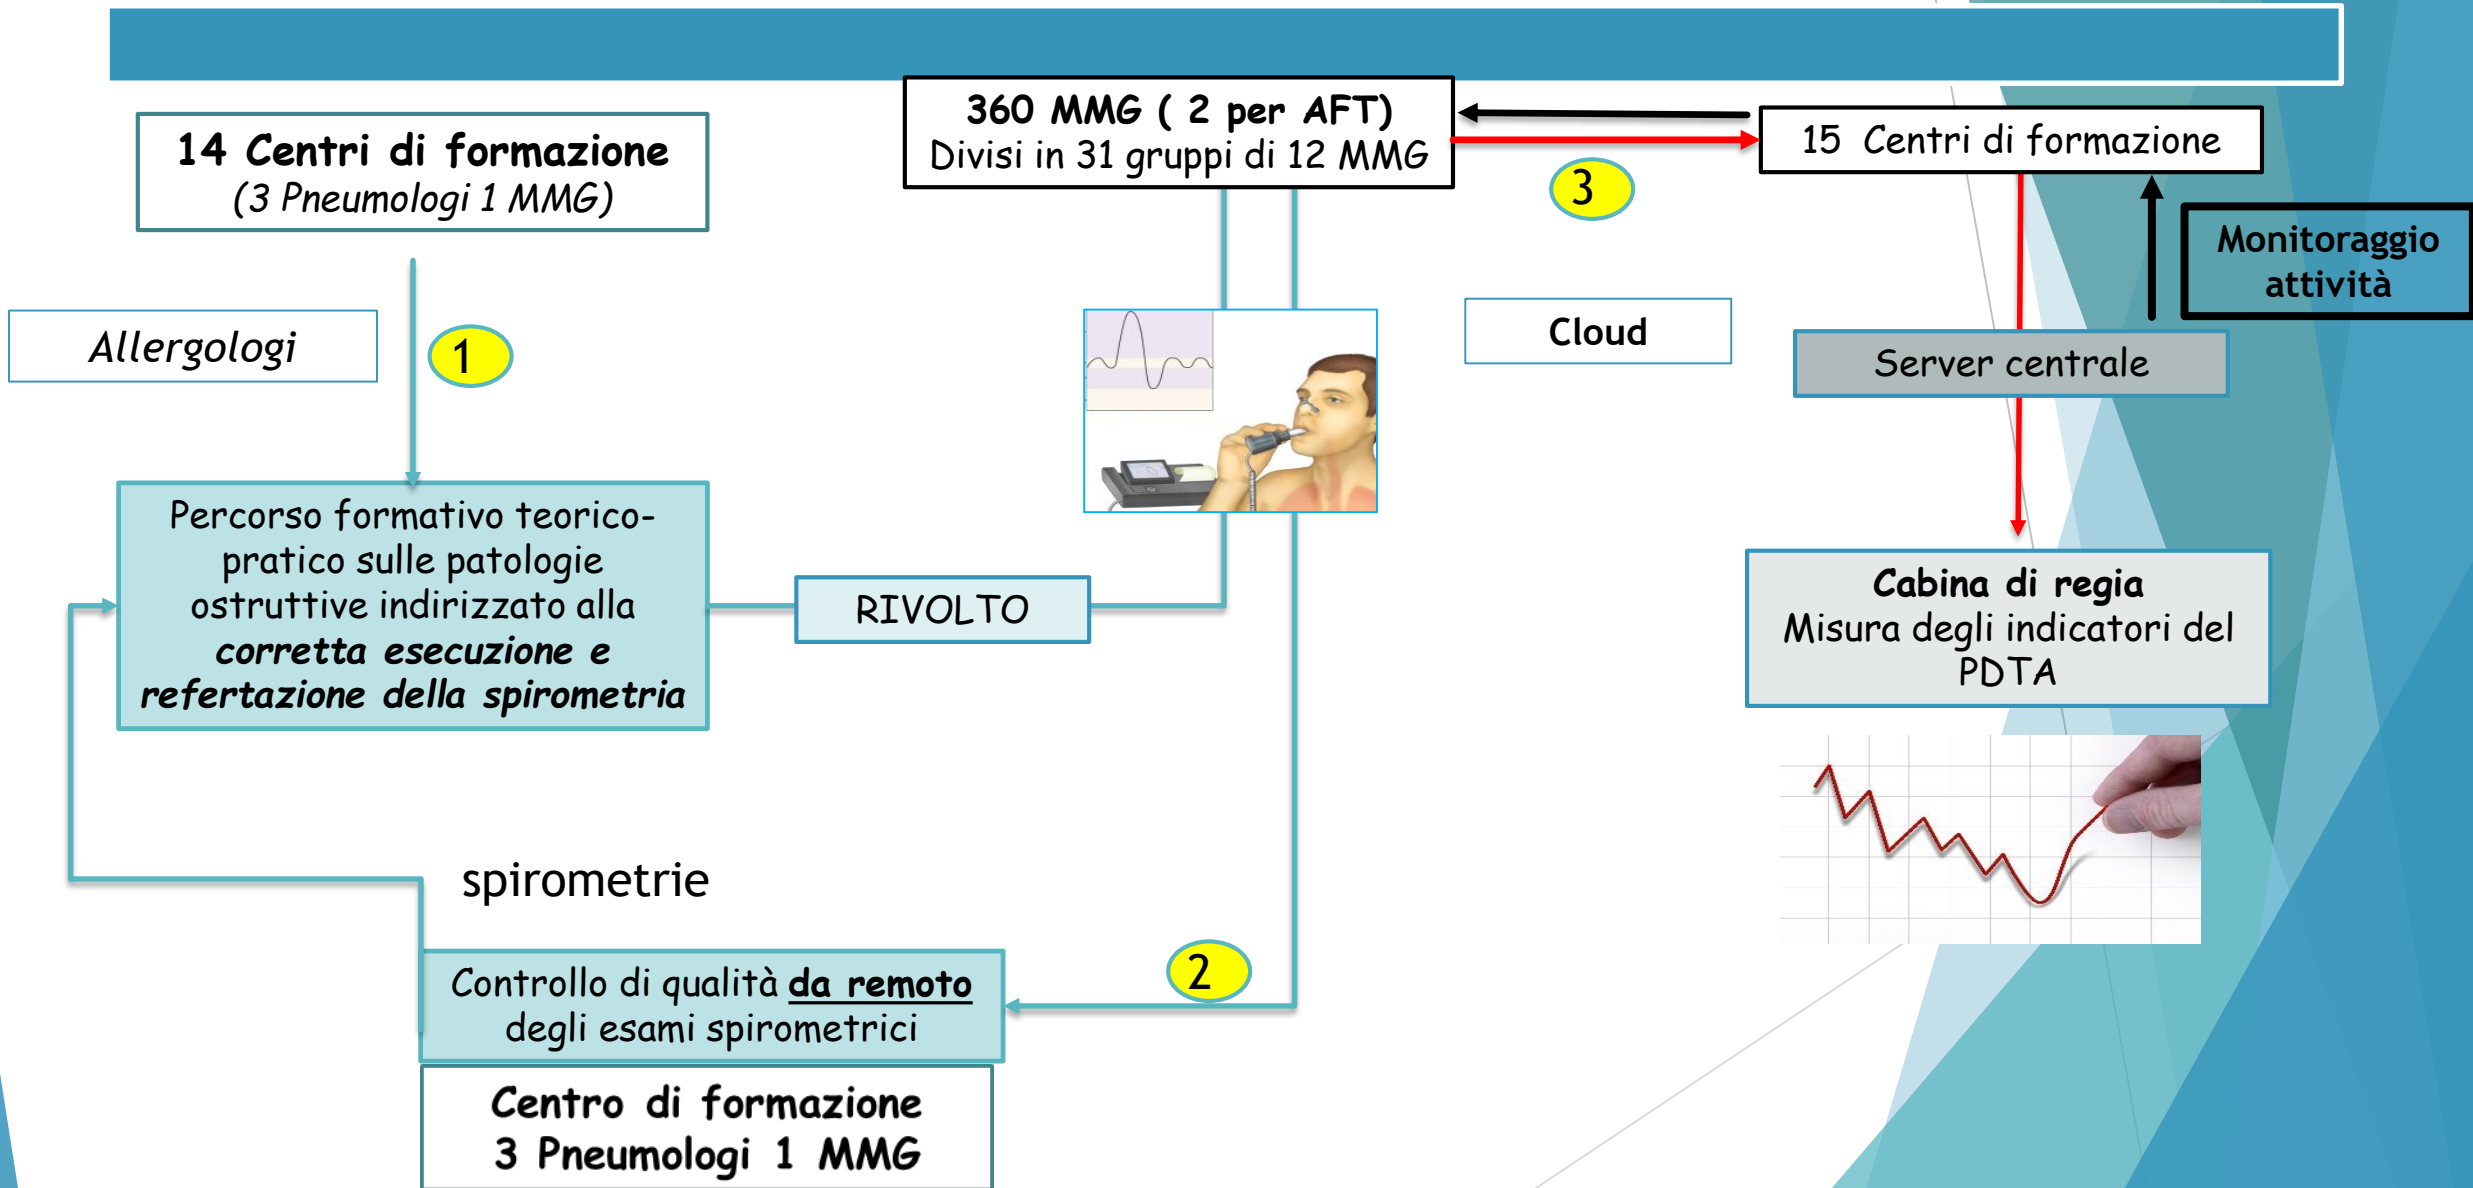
14 Centri di formazione
(3 Pneumologi 1 MMG)

360 MMG ( 2 per AFT)
Divisi in 31 gruppi di 12 MMG

15 Centri di formazione

3

Monitoraggio attività

Allergologi

1

Cloud

Server centrale

Percorso formativo teorico-pratico sulle patologie ostruttive indirizzato alla **corretta esecuzione e refertazione della spirometria**

RIVOLTO

Cabina di regia
Misura degli indicatori del PDTA

spirometrie

2

Controllo di qualità **da remoto** degli esami spirometrici

Centro di formazione
3 Pneumologi 1 MMG